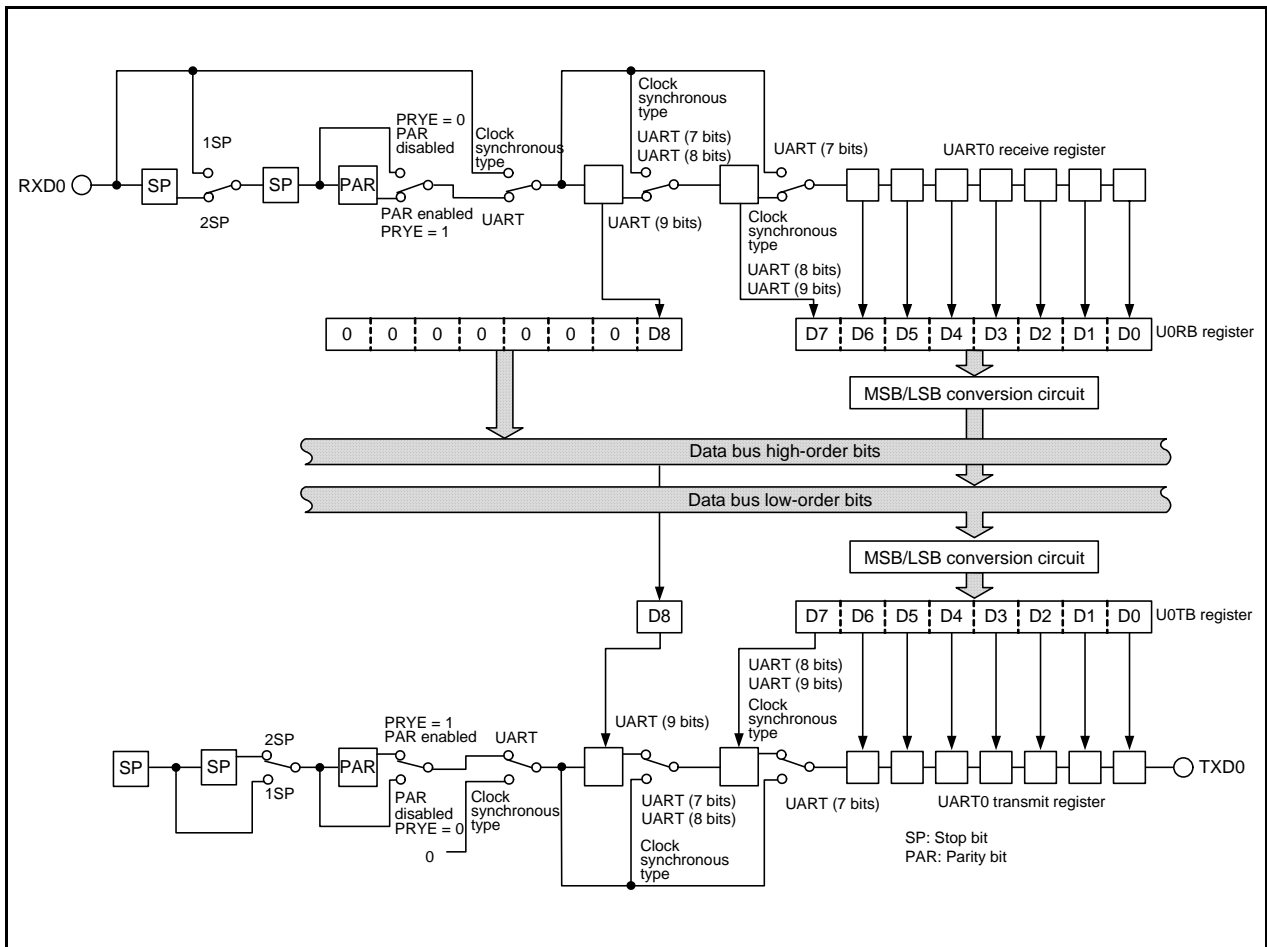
1SP

PRYE = 0
PAR
disabled

Clock
synchronous
type

Clock
synchronous
type

UART (7 bits)
UART (8 bits)

UART (7 bits)

UART0 receive register

RXD0

SP

SP

PAR

2SP

PAR enabled
PRYE = 1

UART

UART (9 bits)

Clock
synchronous
type

UART (8 bits)
UART (9 bits)

| 0 | 0 | 0 | 0 | 0 | 0 | 0 | D8 |
|---|---|---|---|---|---|---|---|

| D7 | D6 | D5 | D4 | D3 | D2 | D1 | D0 |
|---|---|---|---|---|---|---|---|

U0RB register

MSB/LSB conversion circuit

Data bus high-order bits

Data bus low-order bits

MSB/LSB conversion circuit

D8

| D7 | D6 | D5 | D4 | D3 | D2 | D1 | D0 |
|---|---|---|---|---|---|---|---|

U0TB register

UART (8 bits)
UART (9 bits)

Clock
synchronous
type

UART (9 bits)

PRYE = 1
PAR enabled

UART

2SP

SP

SP

PAR

1SP

PAR
disabled
PRYE = 0

Clock
synchronous
type

0

UART (7 bits)
UART (8 bits)

Clock
synchronous
type

UART (7 bits)

UART0 transmit register

TXD0

SP: Stop bit
PAR: Parity bit